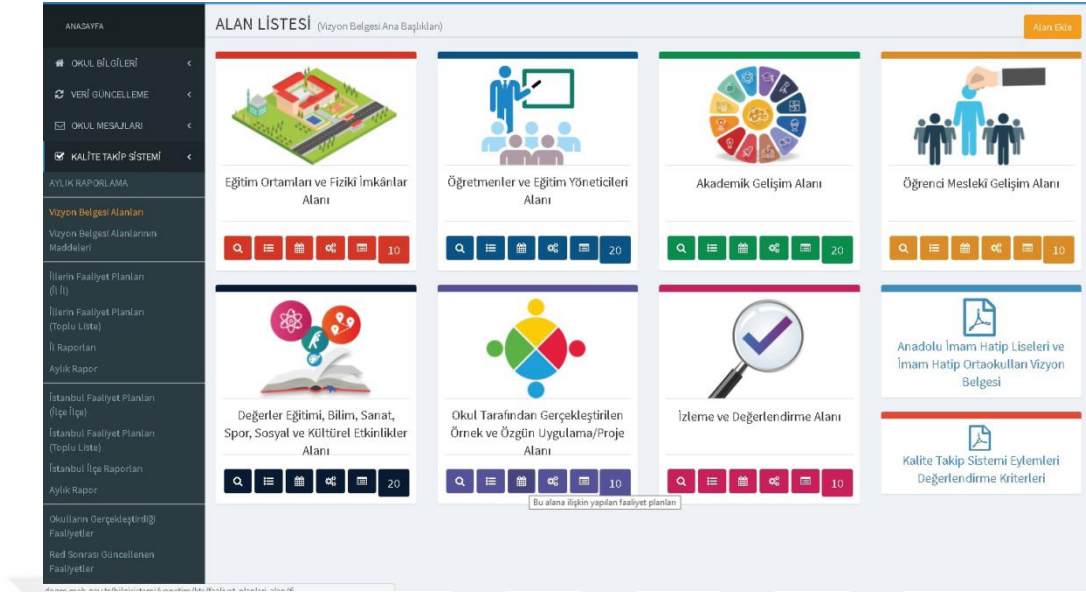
ANASAYFA

OKUL BİLGİLERİ

VERİ GÜNCELLEME

OKUL MESAJLARI

KALİTE TAKİP SİSTEMİ

AYLIK RAPORLAMA

Vizyon Belgesi Alanları

Vizyon Belgesi Alanlarının Maddeleri

İllerin Faaliyet Planları (İl İl)

İllerin Faaliyet Planları (Toplu Liste)

İl Raporları

Aylık Rapor

İstanbul Faaliyet Planları (İlçe İlçe)

İstanbul Faaliyet Planları (Toplu Liste)

İstanbul İlçe Raporları

Aylık Rapor

Okulların Gerçekleştirdiği Faaliyetler

Red Sonrası Güncellenen Faaliyetler

ALAN LİSTESİ (Vizyon Belgesi Ana Başlıkları)

Alan Ekle

Eğitim Ortamları ve Fiziki İmkânlar Alanı

10

Öğretmenler ve Eğitim Yöneticileri Alanı

20

Akademik Gelişim Alanı

20

Öğrenci Mesleki Gelişim Alanı

10

Değerler Eğitimi, Bilim, Sanat, Spor, Sosyal ve Kültürel Etkinlikler Alanı

20

Okul Tarafından Gerçekleştirilen Örnek ve Özgün Uygulama/Proje Alanı

10

Bu alana ilişkin yapılan faaliyet planları

İzleme ve Değerlendirme Alanı

10

Anadolu İmam Hatip Liseleri ve İmam Hatip Ortaokulları Vizyon Belgesi

Kalite Takip Sistemi Eylemleri Değerlendirme Kriterleri

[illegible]